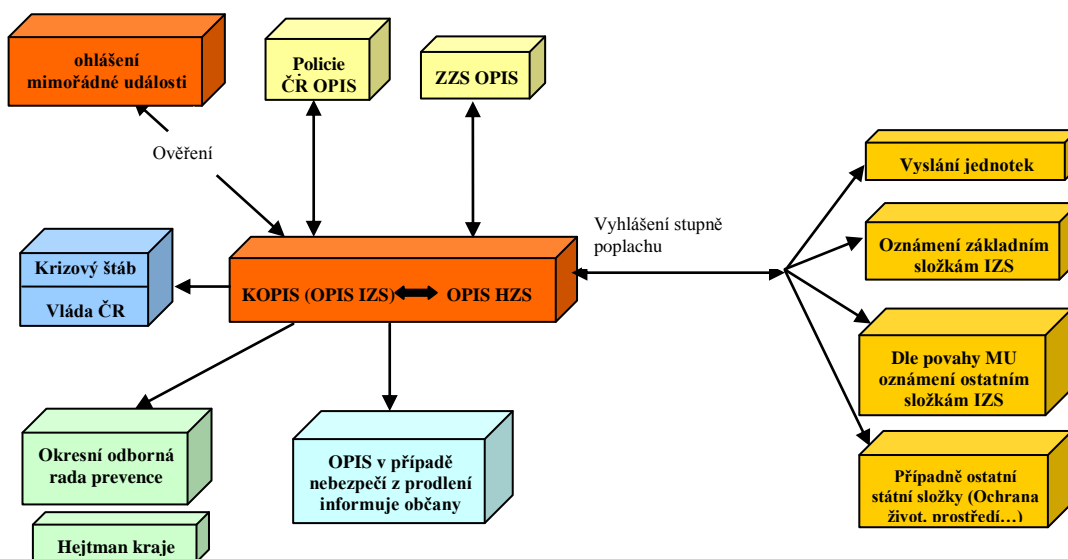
ohlášení mimořádné události

Policie ČR OPIS

ZZS OPIS

Ověření

Krizový štáb

Vláda ČR

KOPIS (OPIS IZS) OPIS HZS

Vyhlášení stupně poplachu

Vyslání jednotek

Oznámení základním složkám IZS

Dle povahy MU oznámení ostatním složkám IZS

Případně ostatní státní složky (Ochrana život. prostředí…)

Okresní odborná rada prevence

OPIS v případě nebezpečí z prodlení informuje občany

Hejtman kraje